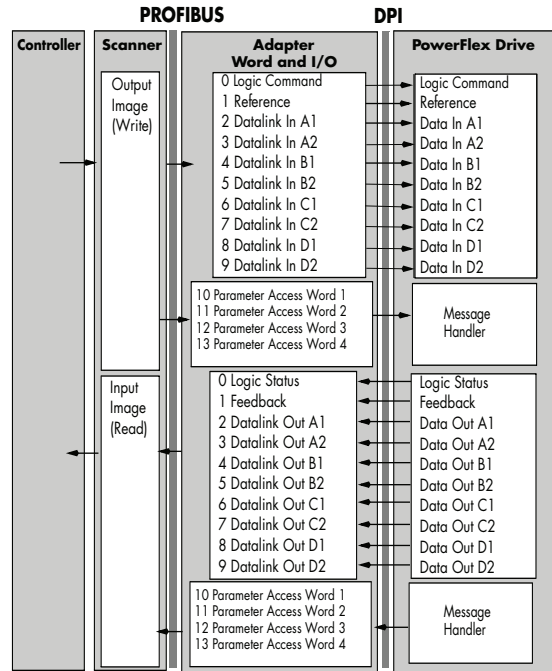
PROFIBUS

DPI

Controller

Scanner

Adapter Word and I/O

PowerFlex Drive

Output Image (Write)

0 Logic Command
1 Reference
2 Datalink In A1
3 Datalink In A2
4 Datalink In B1
5 Datalink In B2
6 Datalink In C1
7 Datalink In C2
8 Datalink In D1
9 Datalink In D2

Logic Command
Reference
Data In A1
Data In A2
Data In B1
Data In B2
Data In C1
Data In C2
Data In D1
Data In D2

10 Parameter Access Word 1
11 Parameter Access Word 2
12 Parameter Access Word 3
13 Parameter Access Word 4

Message Handler

Input Image (Read)

0 Logic Status
1 Feedback
2 Datalink Out A1
3 Datalink Out A2
4 Datalink Out B1
5 Datalink Out B2
6 Datalink Out C1
7 Datalink Out C2
8 Datalink Out D1
9 Datalink Out D2

Logic Status
Feedback
Data Out A1
Data Out A2
Data Out B1
Data Out B2
Data Out C1
Data Out C2
Data Out D1
Data Out D2

10 Parameter Access Word 1
11 Parameter Access Word 2
12 Parameter Access Word 3
13 Parameter Access Word 4

Message Handler